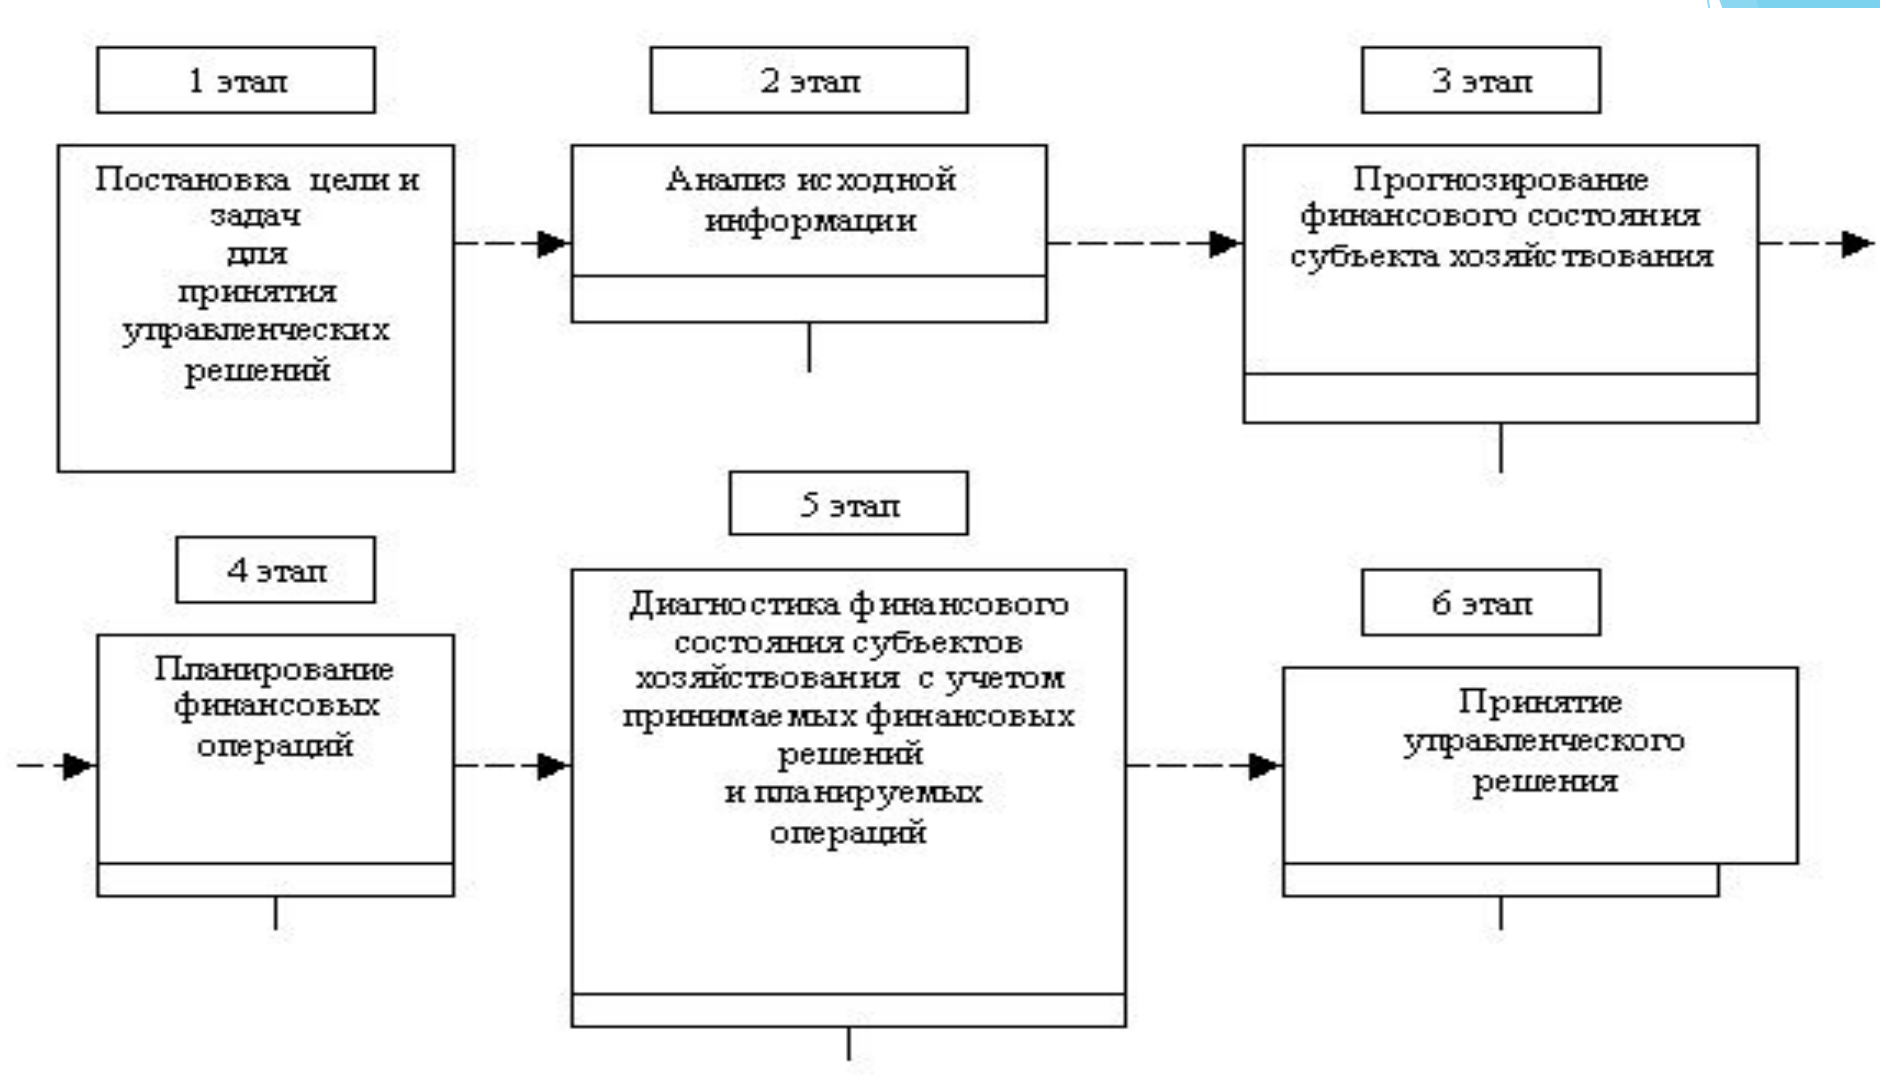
1 этап

Постановка целей и задач для принятия управленческих решений

2 этап

Анализ исходной информации

3 этап

Прогнозирование финансового состояния субъекта хозяйствования

4 этап

Планирование финансовых операций

5 этап

Диагностика финансового состояния субъектов хозяйствования с учетом принимаемых финансовых решений и планируемых операций

6 этап

Принятие управленческого решения